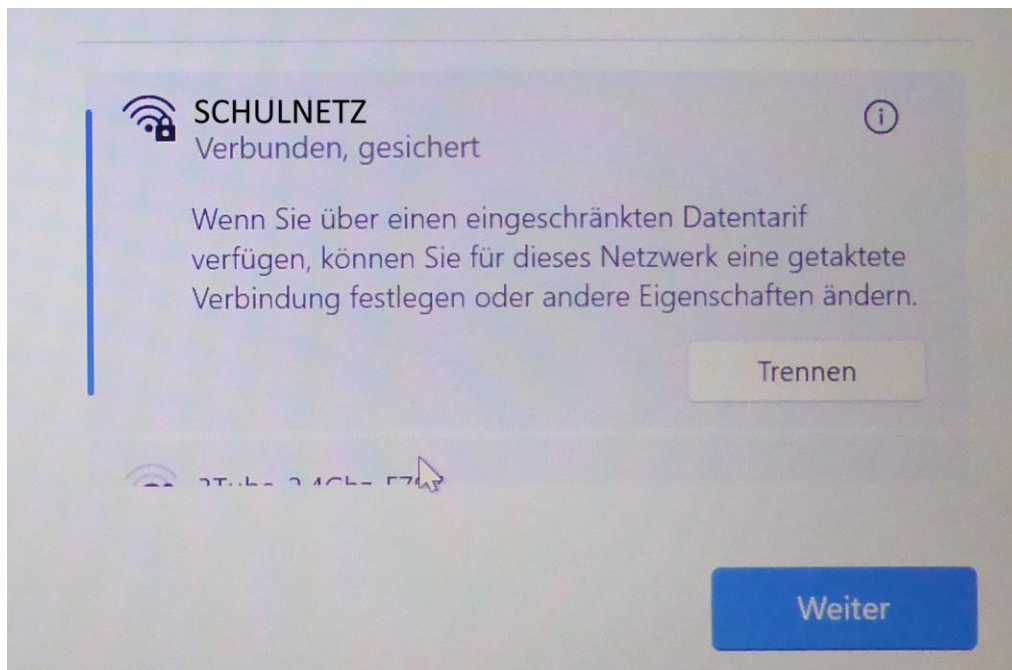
SCHULNETZ
Verbunden, gesichert

Wenn Sie über einen eingeschränkten Datentarif verfügen, können Sie für dieses Netzwerk eine getaktete Verbindung festlegen oder andere Eigenschaften ändern.

Trennen

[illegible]

Weiter